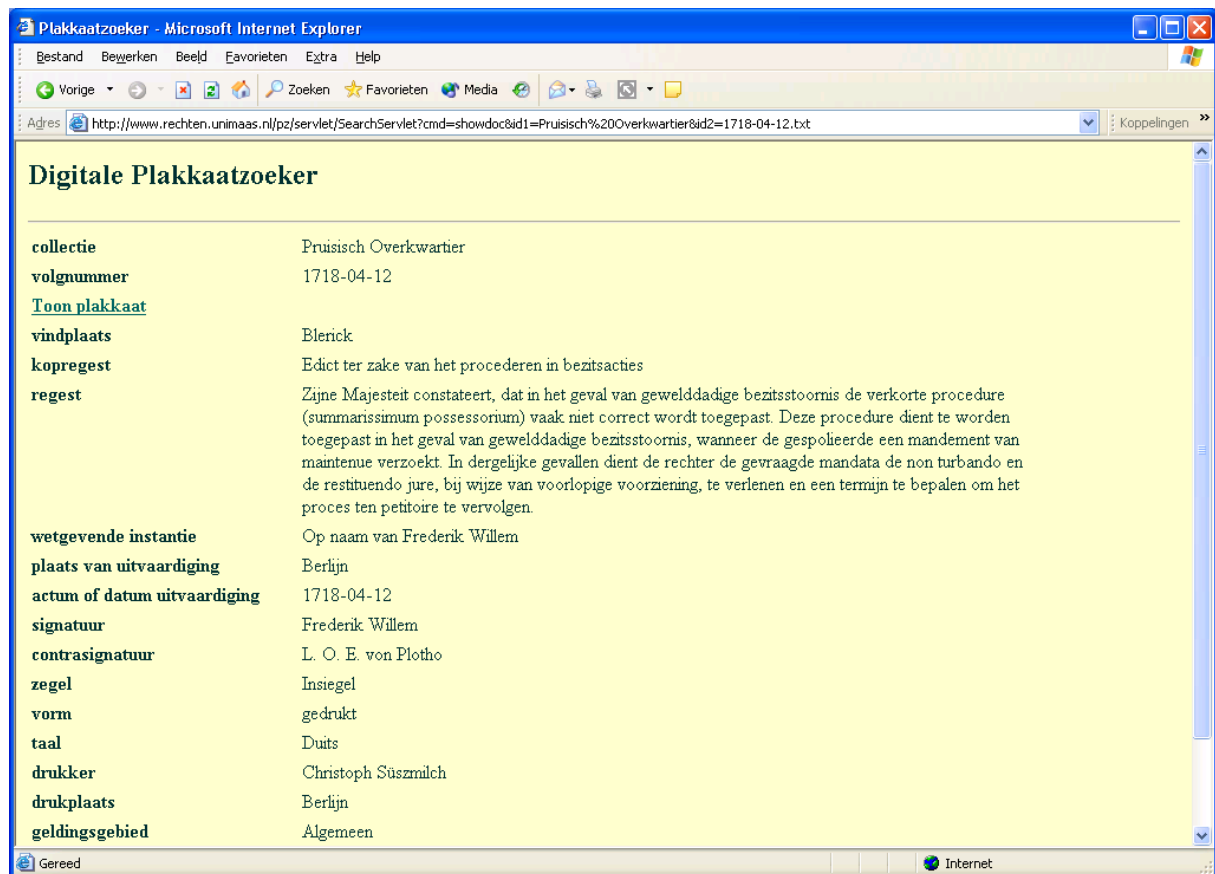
Plakkaatzoeker - Microsoft Internet Explorer

Bestand Bewerken Beeld Favorieten Extra Help

Vorige Zoeken Favorieten Media

Adres http://www.rechten.unimaas.nl/pz/servlet/SearchServlet?cmd=showdoc&id1=Pruisisch%20Overkwartier&id2=1718-04-12.txt Koppelingen »

Digitale Plakkaatzoeker

| | |
|---|---|
| collectie | Pruisisch Overkwartier |
| volgnummer | 1718-04-12 |
| Toon plakkaat | |
| vindplaats | Blerick |
| kopregest | Edict ter zake van het procederen in bezitsacties |
| regest | Zijne Majesteit constateert, dat in het geval van gewelddadige bezitsstoornis de verkorte procedure (summarissimum possessorium) vaak niet correct wordt toegepast. Deze procedure dient te worden toegepast in het geval van gewelddadige bezitsstoornis, wanneer de gespolieerde een mandement van maintenue verzoekt. In dergelijke gevallen dient de rechter de gevraagde mandata de non turbando en de restituendo jure, bij wijze van voorlopige voorziening, te verlenen en een termijn te bepalen om het proces ten petitoire te vervolgen. |
| wetgevende instantie | Op naam van Frederik Willem |
| plaats van uitvaardiging | Berlijn |
| actum of datum uitvaardiging | 1718-04-12 |
| signatuur | Frederik Willem |
| contrasignatuur | L. O. E. von Plotho |
| zegel | Insiegel |
| vorm | gedrukt |
| taal | Duits |
| drukker | Christoph Süszmilch |
| drukplaats | Berlijn |
| geldingsgebied | Algemeen |

Gereed Internet